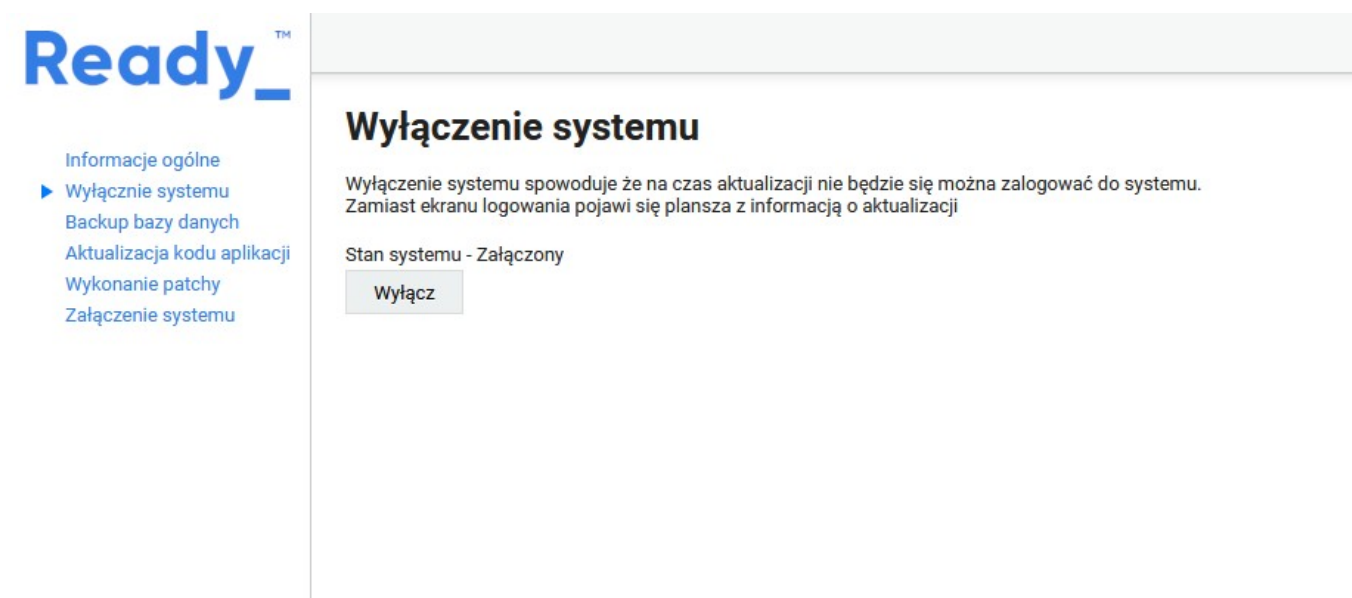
Ready_™

Informacje ogólne
▶ Wyłącznie systemu
Backup bazy danych
Aktualizacja kodu aplikacji
Wykonanie patchy
Załączenie systemu

# Wyłączenie systemu

Wyłączenie systemu spowoduje że na czas aktualizacji nie będzie się można zalogować do systemu. Zamiast ekranu logowania pojawi się plansza z informacją o aktualizacji

Stan systemu - Załączony

Wyłącz